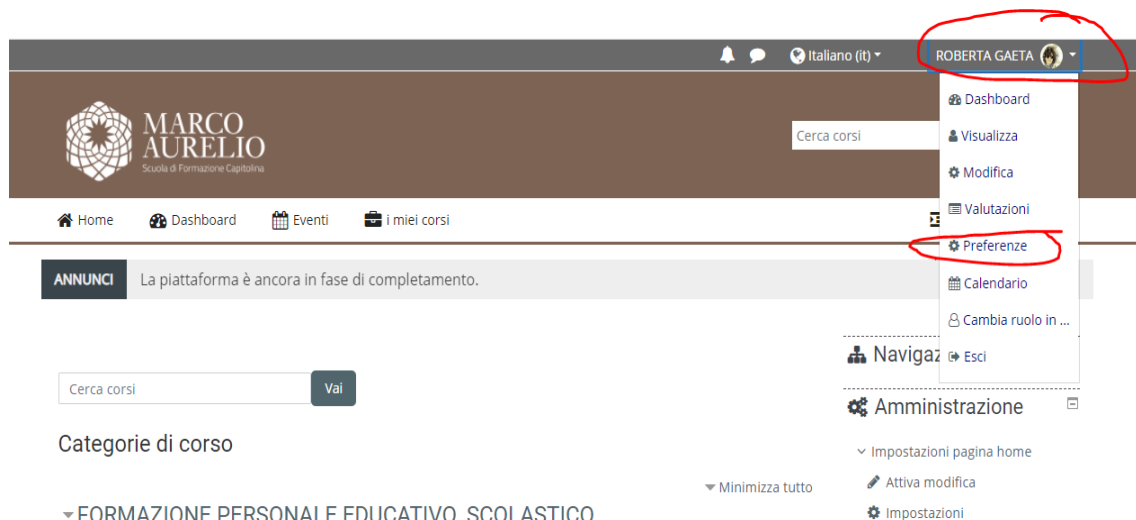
Italiano (it)

ROBERTA GAETA

MARCO AURELIO
Scuola di Formazione Capitolina

Cerca corsi

Dashboard
Visualizza
Modifica
Valutazioni
Preferenze
Calendario
Cambia ruolo in ...
Esci

Home  Dashboard  Eventi  i miei corsi

ANNUNCI  La piattaforma è ancora in fase di completamento.

Navigaz

Cerca corsi  Vai

Amministrazione

Categorie di corso

Impostazioni pagina home
Attiva modifica
Impostazioni

Minimizza tutto

FORMAZIONE PERSONALE EDUCATIVO SCOLASTICO